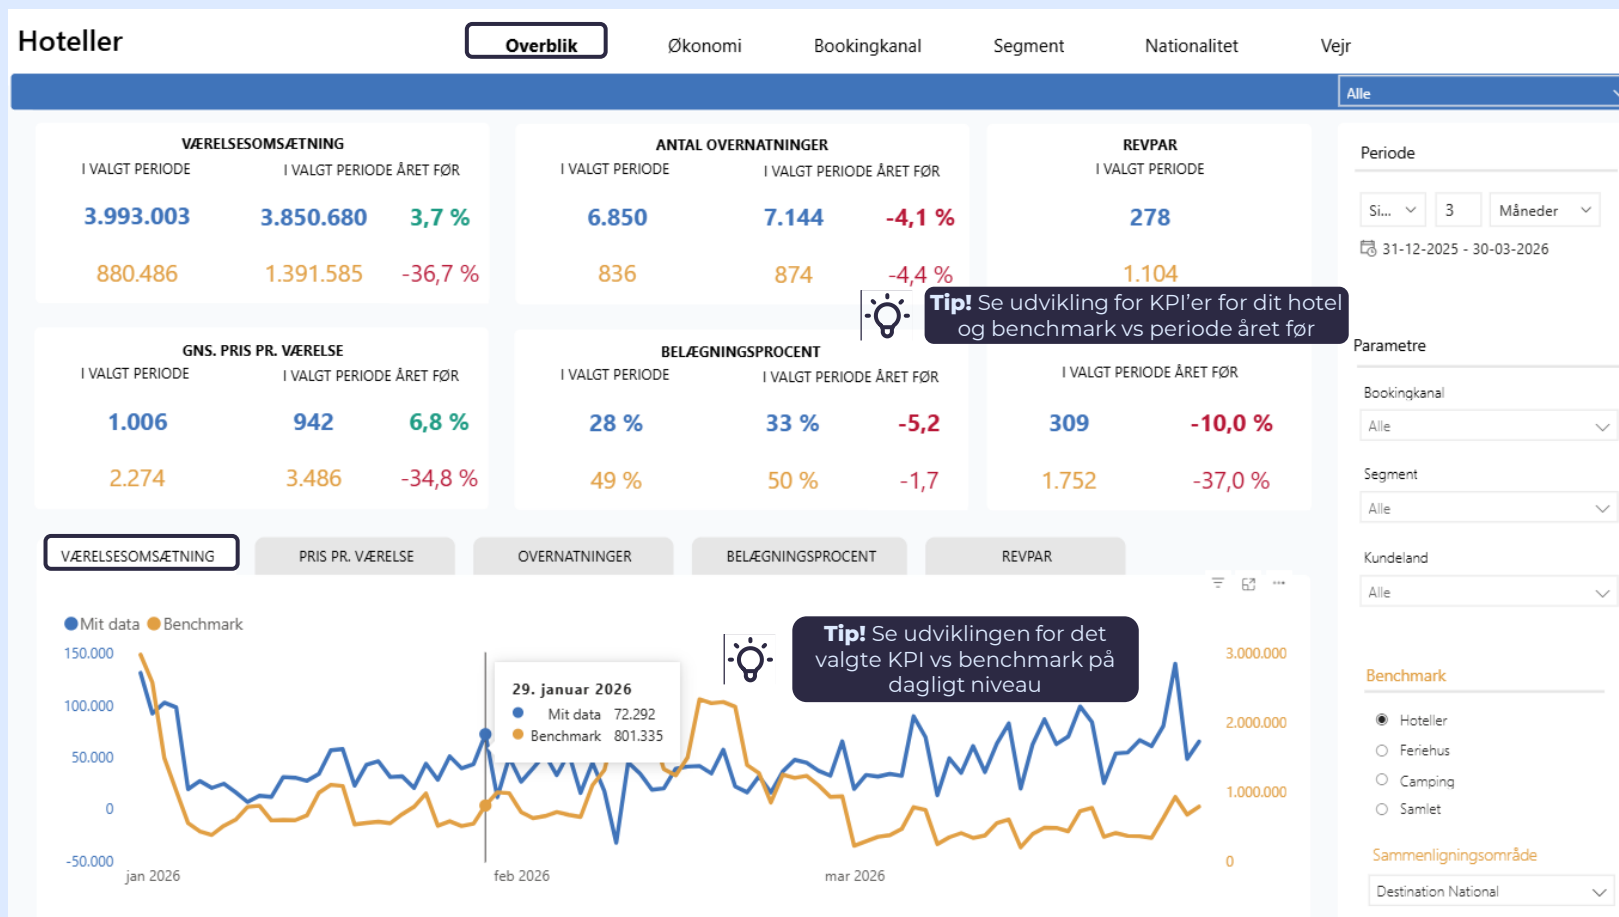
Hoteller

Overblik
Økonomi
Bookingkanal
Segment
Nationalitet
Vejr

Alle

VÆRELSESOMSÆTNING
I VALGT PERIODE
I VALGT PERIODE ÅRET FØR
3.993.003
3.850.680
3,7 %
880.486
1.391.585
-36,7 %

ANTAL OVERNATNINGER
I VALGT PERIODE
I VALGT PERIODE ÅRET FØR
6.850
7.144
-4,1 %
836
874
-4,4 %

REVPAR
I VALGT PERIODE
278
1.104

Tip! Se udvikling for KPI'er for dit hotel og benchmark vs periode året før

GNS. PRIS PR. VÆRELSE
I VALGT PERIODE
I VALGT PERIODE ÅRET FØR
1.006
942
6,8 %
2.274
3.486
-34,8 %

BELÆGNINGSPROCENT
I VALGT PERIODE
I VALGT PERIODE ÅRET FØR
28 %
33 %
-5,2
49 %
50 %
-1,7

I VALGT PERIODE ÅRET FØR
309
-10,0 %
1.752
-37,0 %

Periode
Si...
3
Måneder
31-12-2025 - 30-03-2026

Parametre
Bookingkanal
Alle
Segment
Alle
Kundeland
Alle

VÆRELSESOMSÆTNING
PRIS PR. VÆRELSE
OVERNATNINGER
BELÆGNINGSPROCENT
REVPAR

Mit data
Benchmark
150.000
100.000
50.000
0
-50.000
jan 2026
feb 2026
mar 2026
3.000.000
2.000.000
1.000.000
0

29. januar 2026
Mit data 72.292
Benchmark 801.335

Tip! Se udviklingen for det valgte KPI vs benchmark på dagligt niveau

Benchmark
Hoteller
Feriehus
Camping
Samlet

Sammenligningsområde
Destination National